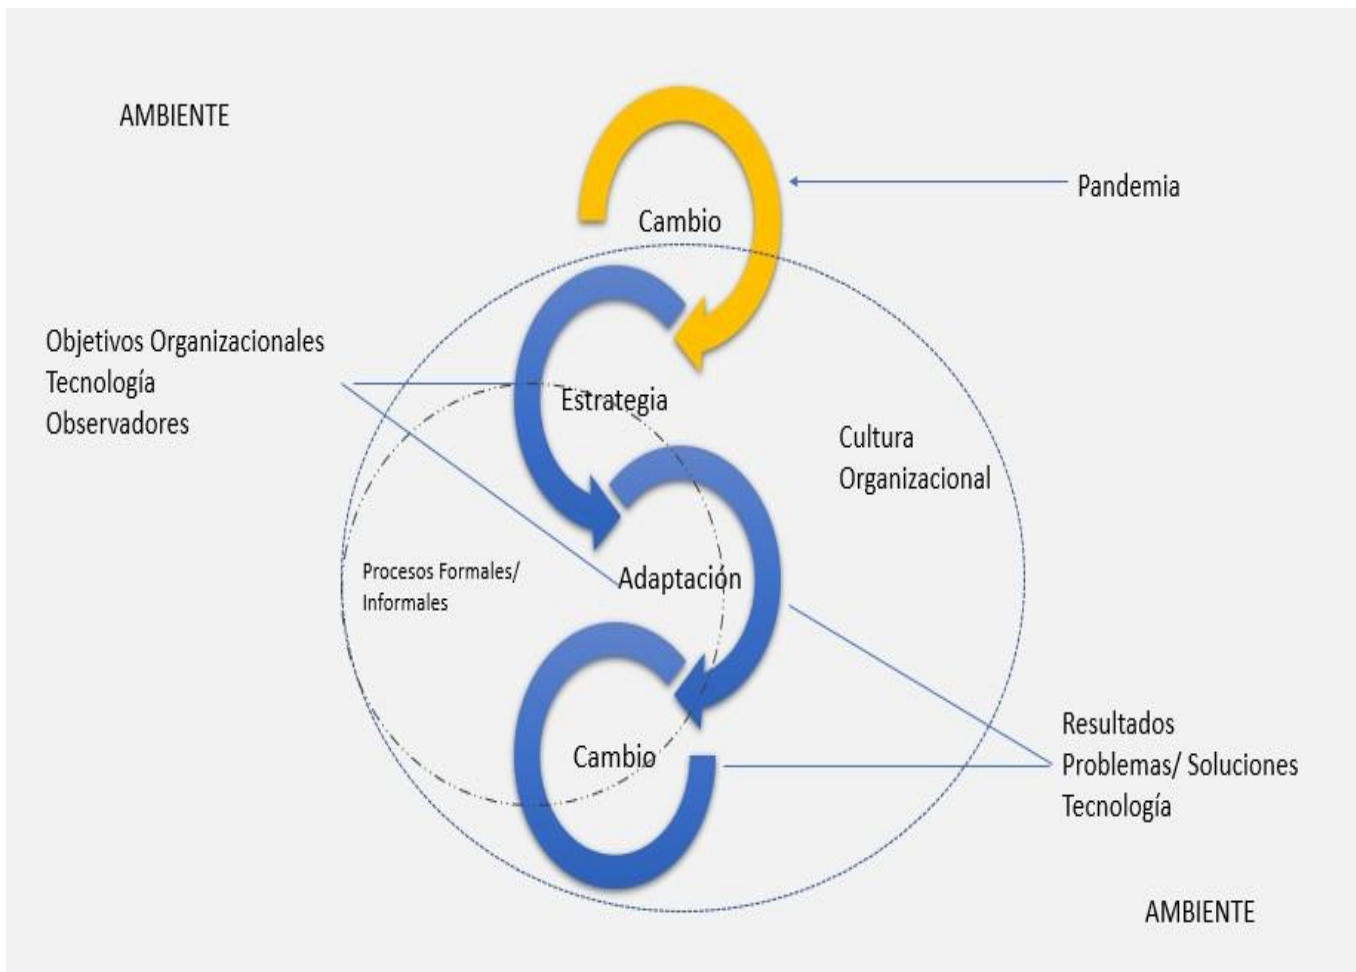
AMBIENTE

Pandemia

Cambio

Objetivos Organizacionales
Tecnología
Observadores

Estrategia

Cultura
Organizacional

Procesos Formales/
Informales

Adaptación

Resultados
Problemas/ Soluciones
Tecnología

Cambio

AMBIENTE